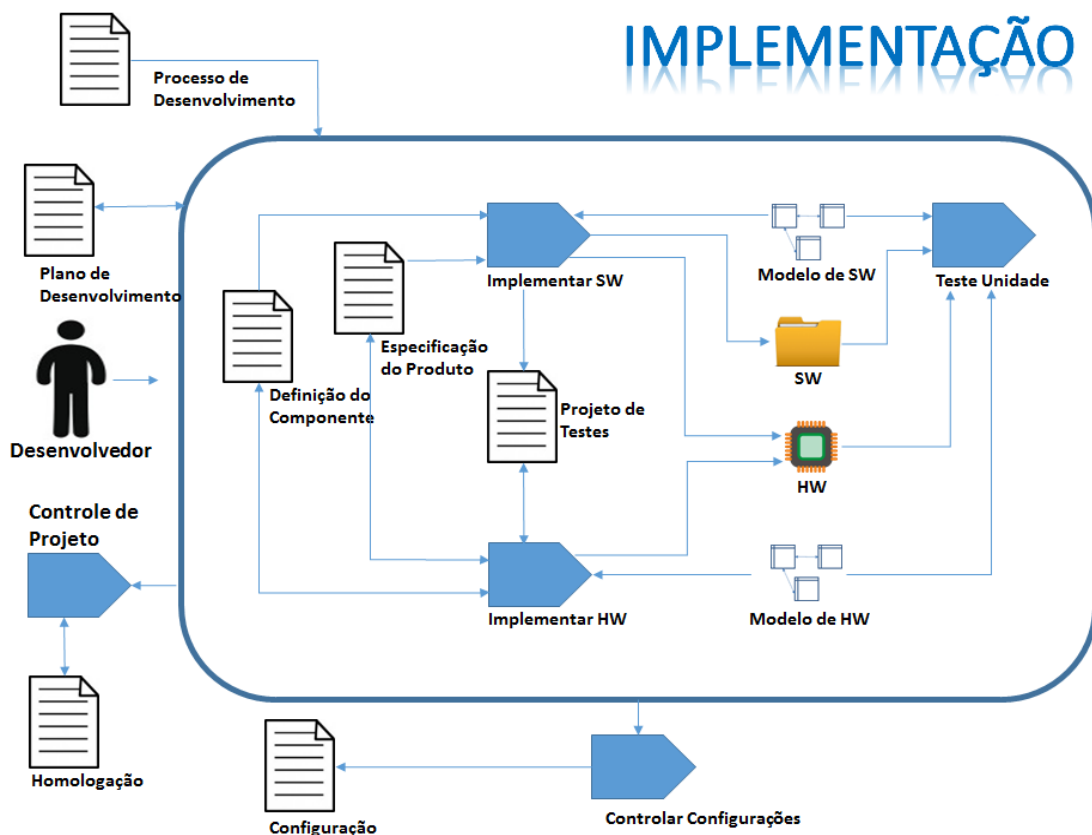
IMPLEMENTAÇÃO

Processo de Desenvolvimento

Plano de Desenvolvimento

Desenvolvedor

Controle de Projeto

Homologação

Definição do Componente

Especificação do Produto

Implementar SW

Projeto de Testes

Implementar HW

Modelo de SW

SW

HW

Modelo de HW

Teste Unidade

Configuração

Controlar Configurações